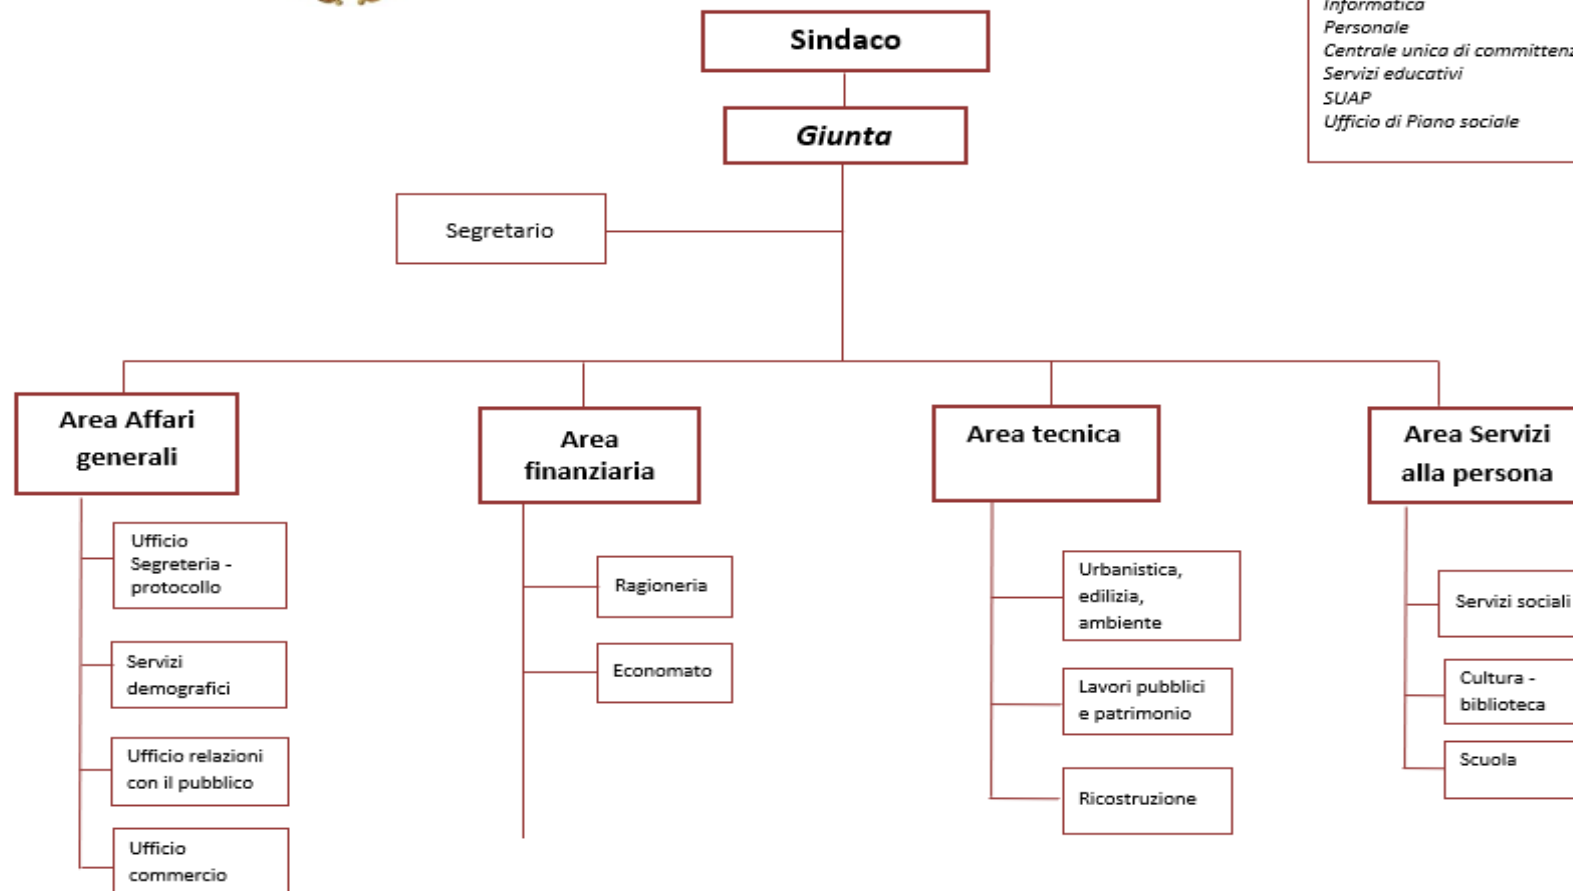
Informatica
Personale
Centrale unica di committenz
Servizi educativi
SUAP
Ufficio di Piano sociale

Sindaco

Giunta

Segretario

Area Affari generali

Ufficio Segreteria - protocollo

Servizi demografici

Ufficio relazioni con il pubblico

Ufficio commercio

Area finanziaria

Ragioneria

Economato

Area tecnica

Urbanistica, edilizia, ambiente

Lavori pubblici e patrimonio

Ricostruzione

Area Servizi alla persona

Servizi sociali

Cultura - biblioteca

Scuola